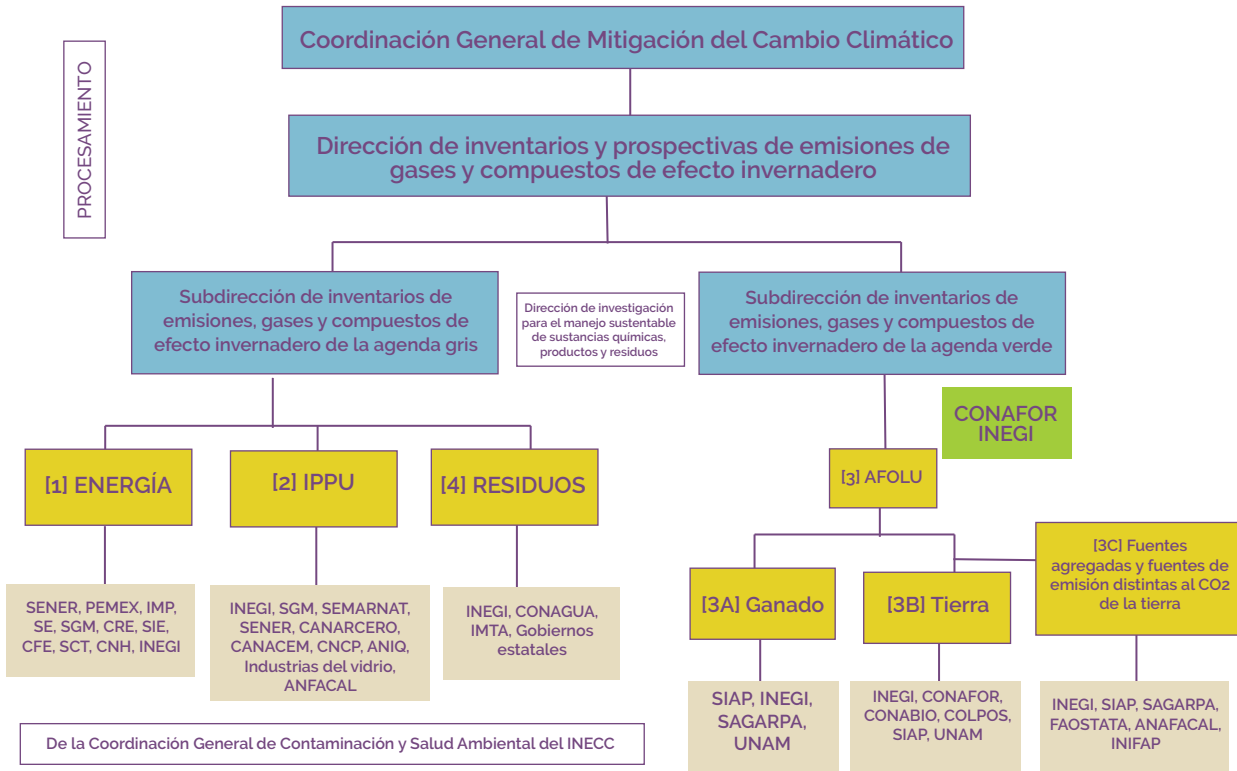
PROCESAMIENTO

Coordinación General de Mitigación del Cambio Climático

Dirección de inventarios y prospectivas de emisiones de gases y compuestos de efecto invernadero

Subdirección de inventarios de emisiones, gases y compuestos de efecto invernadero de la agenda gris

Dirección de investigación para el manejo sustentable de sustancias químicas, productos y residuos

Subdirección de inventarios de emisiones, gases y compuestos de efecto invernadero de la agenda verde

CONAFOR INEGI

[1] ENERGÍA

[2] IPPU

[4] RESIDUOS

[3] AFOLU

SENER, PEMEX, IMP, SE, SGM, CRE, SIE, CFE, SCT, CNH, INEGI

INEGI, SGM, SEMARNAT, SENER, CANARCERO, CANACEM, CNCP, ANIQ, Industrias del vidrio, ANFACAL

INEGI, CONAGUA, IMTA, Gobiernos estatales

[3A] Ganado

[3B] Tierra

[3C] Fuentes agregadas y fuentes de emisión distintas al CO2 de la tierra

SIAP, INEGI, SAGARPA, UNAM

INEGI, CONAFOR, CONABIO, COLPOS, SIAP, UNAM

INEGI, SIAP, SAGARPA, FAOSTATA, ANAFACAL, INIFAP

De la Coordinación General de Contaminación y Salud Ambiental del INECC